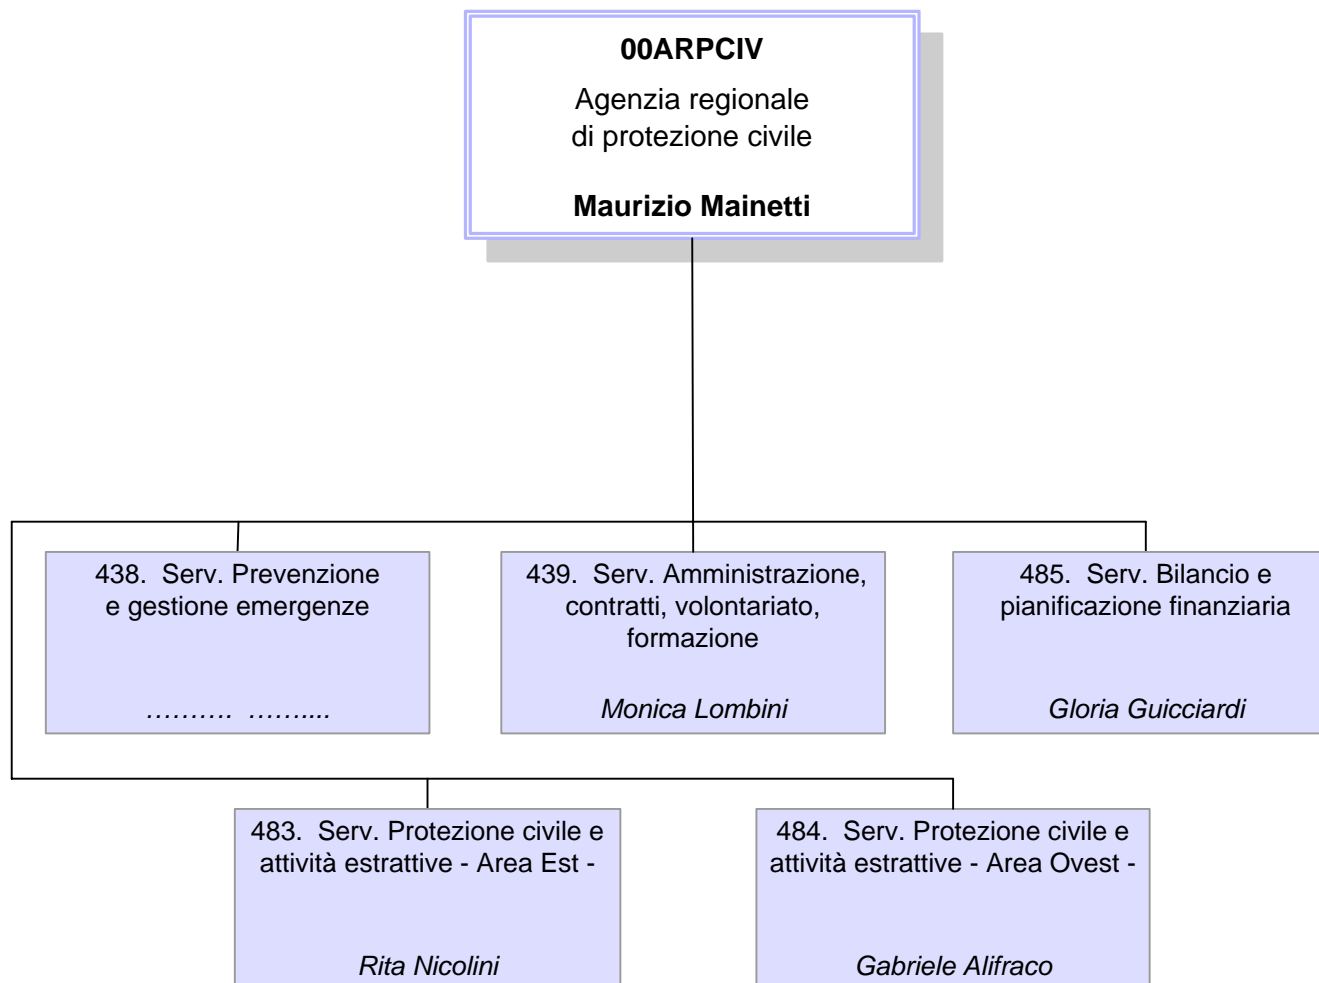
**00ARPCIV**

Agenzia regionale di protezione civile

**Maurizio Mainetti**

438. Serv. Prevenzione e gestione emergenze

*………. ……....*

439. Serv. Amministrazione, contratti, volontariato, formazione

*Monica Lombini*

485. Serv. Bilancio e pianificazione finanziaria

*Gloria Guicciardi*

483. Serv. Protezione civile e attività estrattive - Area Est -

*Rita Nicolini*

484. Serv. Protezione civile e attività estrattive - Area Ovest -

*Gabriele Alifraco*